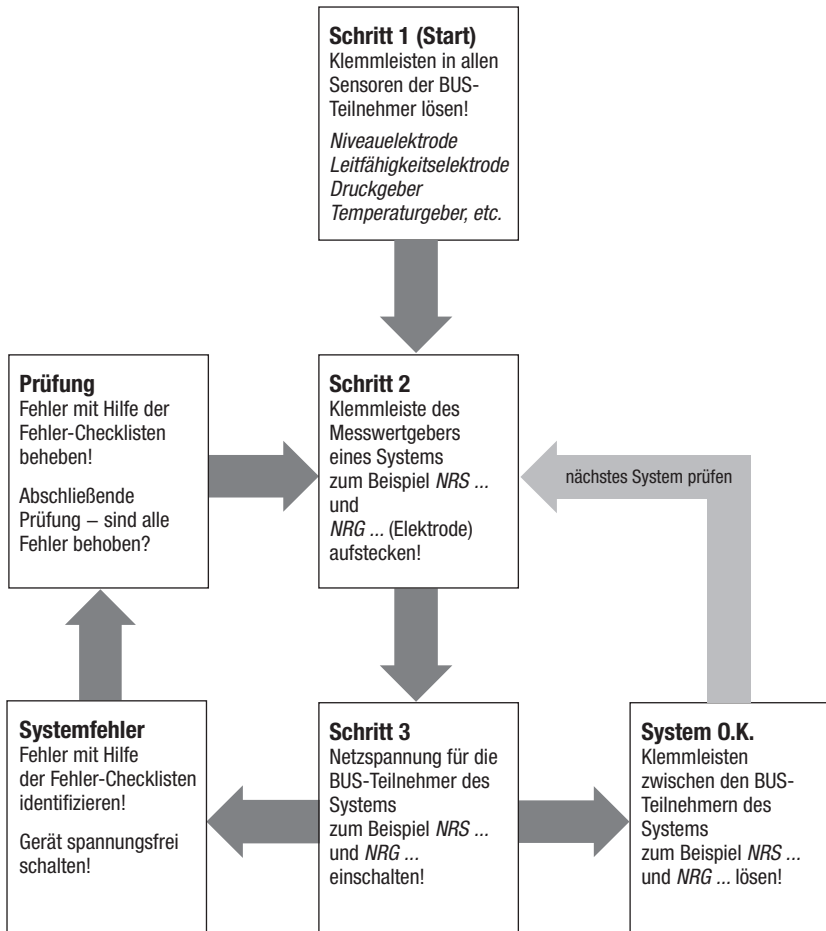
**Schritt 1 (Start)**
Klemmleisten in allen Sensoren der BUS-Teilnehmer lösen!

*Niveauelektrode*
*Leitfähigkeitselektrode*
*Druckgeber*
*Temperaturgeber, etc.*

**Prüfung**
Fehler mit Hilfe der Fehler-Checklisten beheben!

Abschließende Prüfung – sind alle Fehler behoben?

**Schritt 2**
Klemmleiste des Messwertgebers eines Systems zum Beispiel *NRS ...* und *NRG ...* (Elektrode) aufstecken!

nächstes System prüfen

**Systemfehler**
Fehler mit Hilfe der Fehler-Checklisten identifizieren!

Gerät spannungsfrei schalten!

**Schritt 3**
Netzspannung für die BUS-Teilnehmer des Systems zum Beispiel *NRS ...* und *NRG ...* einschalten!

**System O.K.**
Klemmleisten zwischen den BUS-Teilnehmern des Systems zum Beispiel *NRS ...* und *NRG ...* lösen!